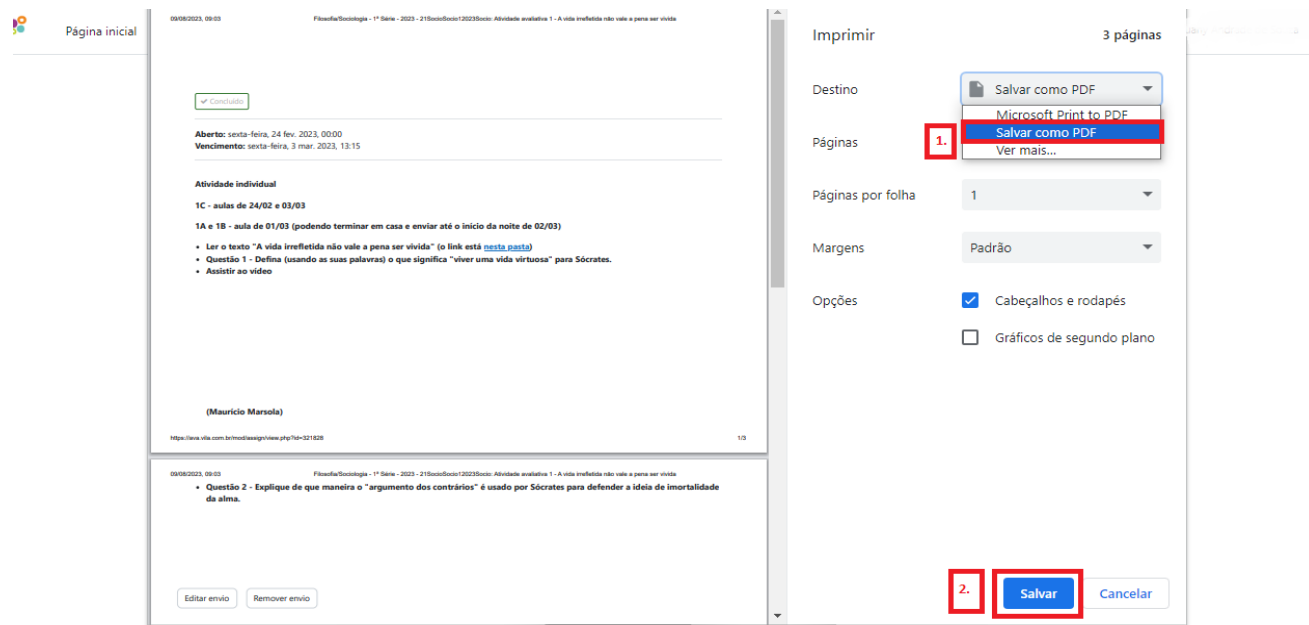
Página inicial

09/08/2023, 09:03 Filosofia/Sociologia - 1ª Série - 2023 - 21SocioSocio12023Socio: Atividade avaliativa 1 - A vida irrefletida não vale a pena ser vivida

✔ Concluído

Aberto: sexta-feira, 24 fev. 2023, 00:00
Vencimento: sexta-feira, 3 mar. 2023, 13:15

Atividade individual

1C - aulas de 24/02 e 03/03

1A e 1B - aula de 01/03 (podendo terminar em casa e enviar até o início da noite de 02/03)

• Ler o texto "A vida irrefletida não vale a pena ser vivida" (o link está nesta pasta)
• Questão 1 - Defina (usando as suas palavras) o que significa "viver uma vida virtuosa" para Sócrates.
• Assistir ao vídeo

(Maurício Marsola)

https://ava.vila.com.br/mod/assign/view.php?id=321828 1/3

09/08/2023, 09:03 Filosofia/Sociologia - 1ª Série - 2023 - 21SocioSocio12023Socio: Atividade avaliativa 1 - A vida irrefletida não vale a pena ser vivida

• Questão 2 - Explique de que maneira o "argumento dos contrários" é usado por Sócrates para defender a ideia de imortalidade da alma.

Editar envio Remover envio

Imprimir 3 páginas

Destino Salvar como PDF
Microsoft Print to PDF
Salvar como PDF
Ver mais...

1.

Páginas

Páginas por folha 1

Margens Padrão

Opções
Cabeçalhos e rodapés
Gráficos de segundo plano

2.

Salvar Cancelar